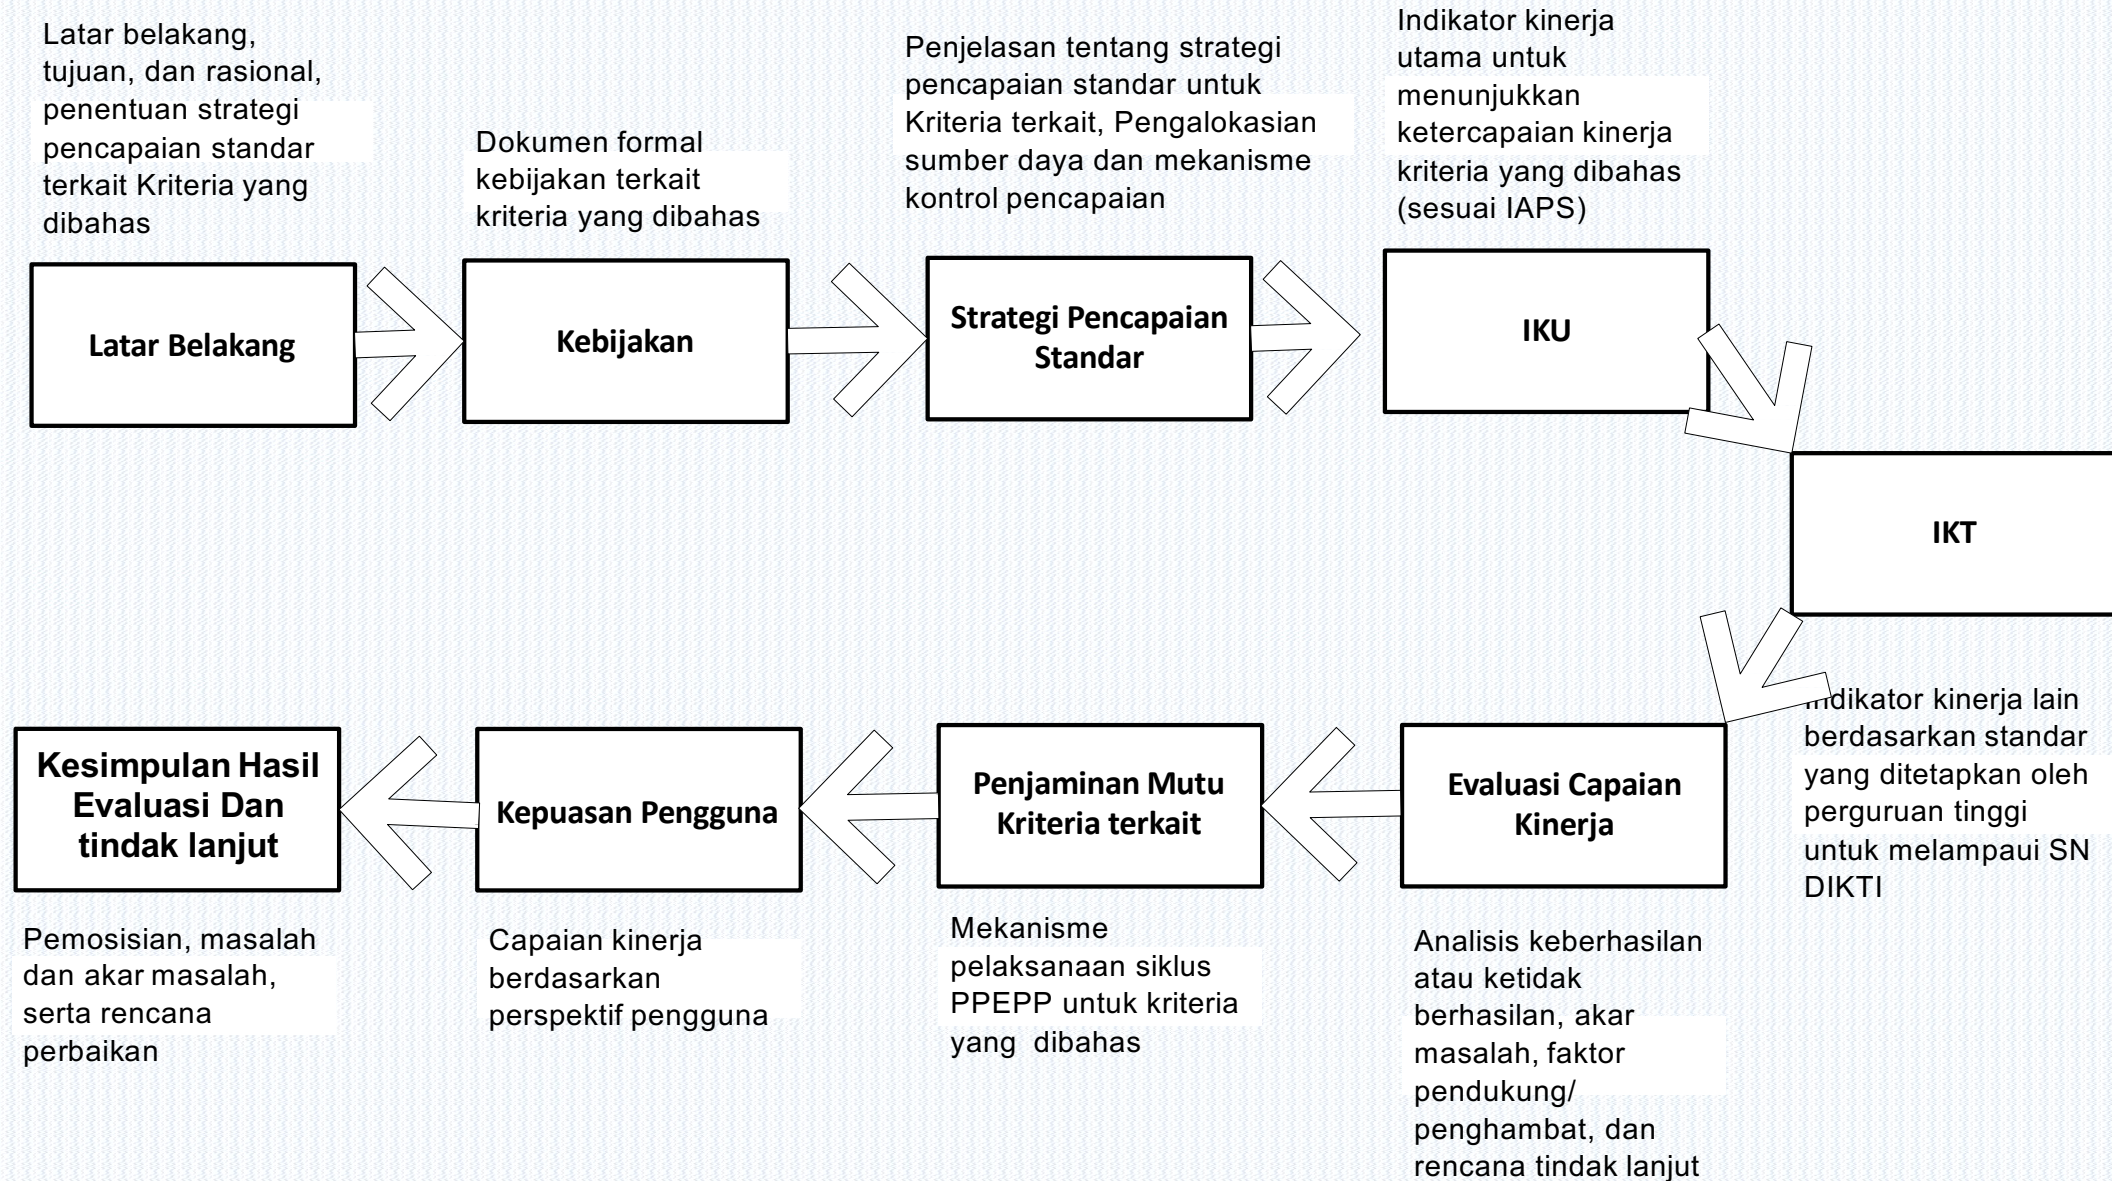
Latar belakang, tujuan, dan rasional, penentuan strategi pencapaian standar terkait Kriteria yang dibahas

Latar Belakang

Dokumen formal kebijakan terkait kriteria yang dibahas

Kebijakan

Penjelasan tentang strategi pencapaian standar untuk Kriteria terkait, Pengalokasian sumber daya dan mekanisme kontrol pencapaian

Strategi Pencapaian Standar

Indikator kinerja utama untuk menunjukkan ketercapaian kinerja kriteria yang dibahas (sesuai IAPS)

IKU

IKT

Indikator kinerja lain berdasarkan standar yang ditetapkan oleh perguruan tinggi untuk melampaui SN DIKTI

Evaluasi Capaian Kinerja

Analisis keberhasilan atau ketidak berhasilan, akar masalah, faktor pendukung/ penghambat, dan rencana tindak lanjut

Penjaminan Mutu Kriteria terkait

Mekanisme pelaksanaan siklus PPEPP untuk kriteria yang dibahas

Kepuasan Pengguna

Capaian kinerja berdasarkan perspektif pengguna

Kesimpulan Hasil Evaluasi Dan tindak lanjut

Pemosisian, masalah dan akar masalah, serta rencana perbaikan